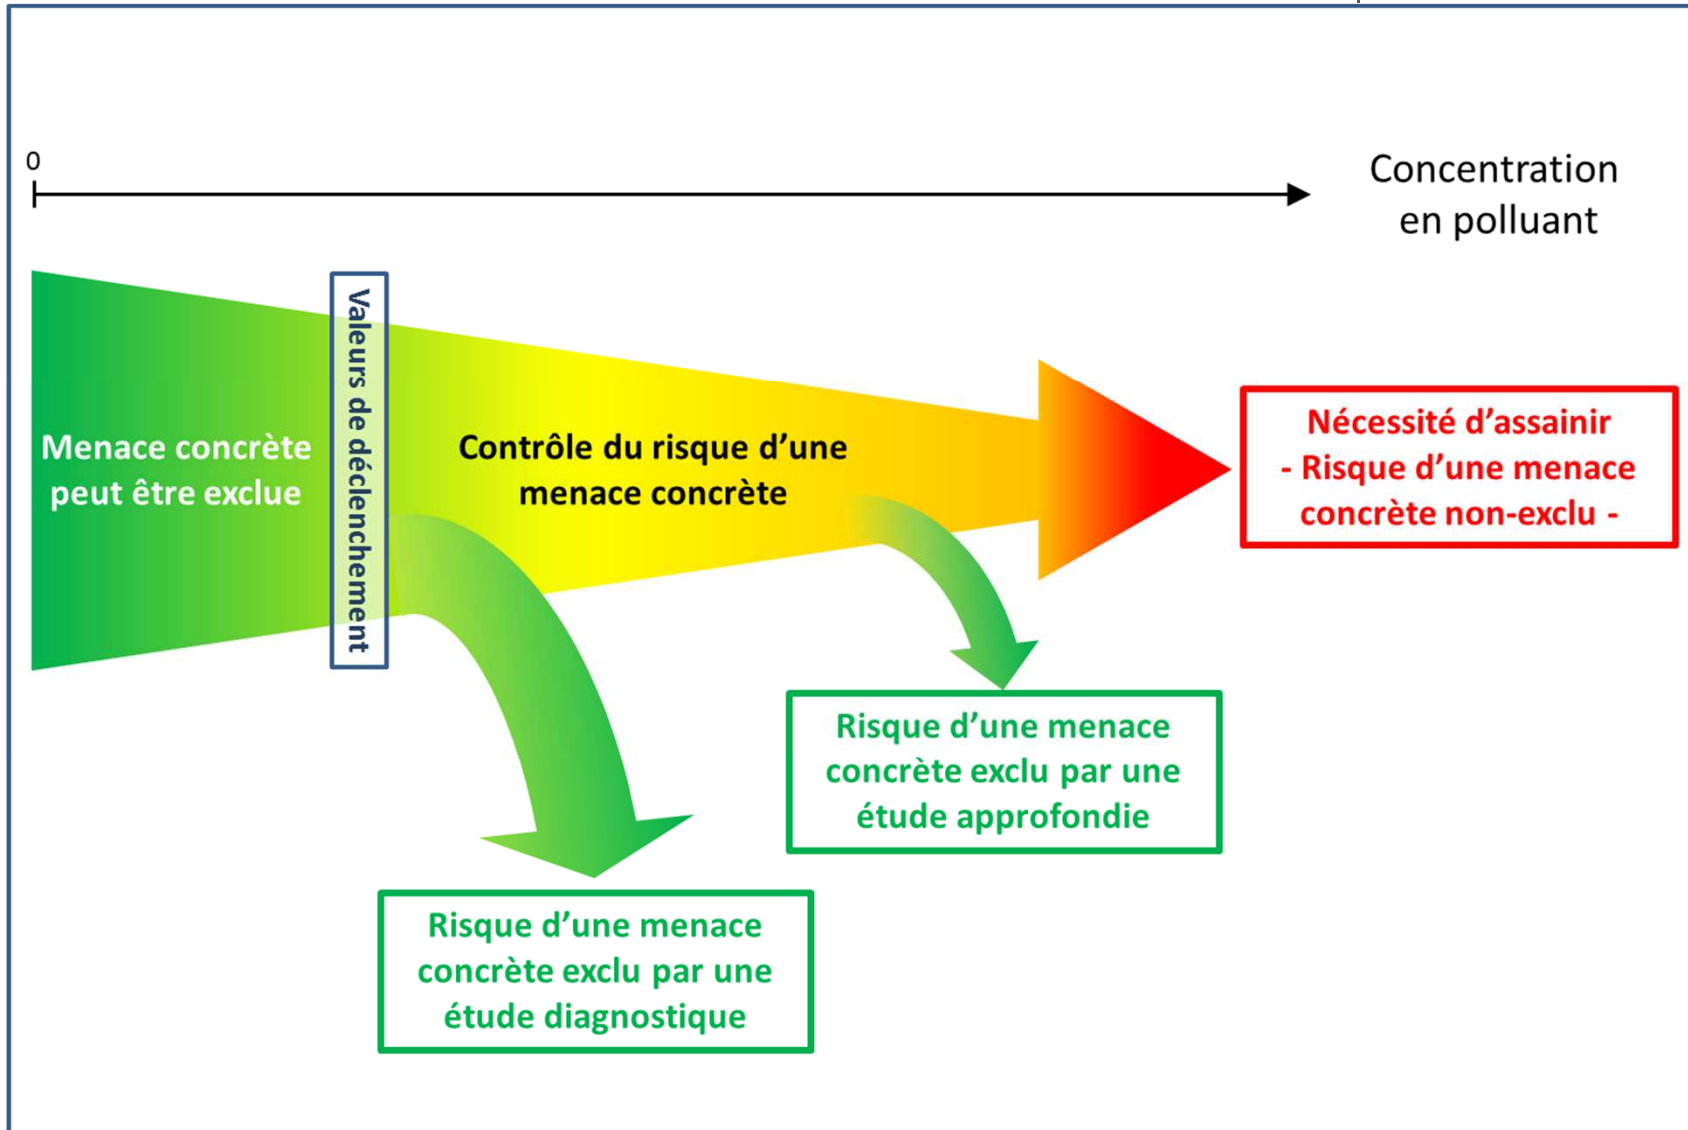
0

Concentration en polluant

Menace concrète peut être exclue

Valeurs de déclenchement

Contrôle du risque d'une menace concrète

Nécessité d'assainir
- Risque d'une menace concrète non-exclu -

Risque d'une menace concrète exclu par une étude approfondie

Risque d'une menace concrète exclu par une étude diagnostique